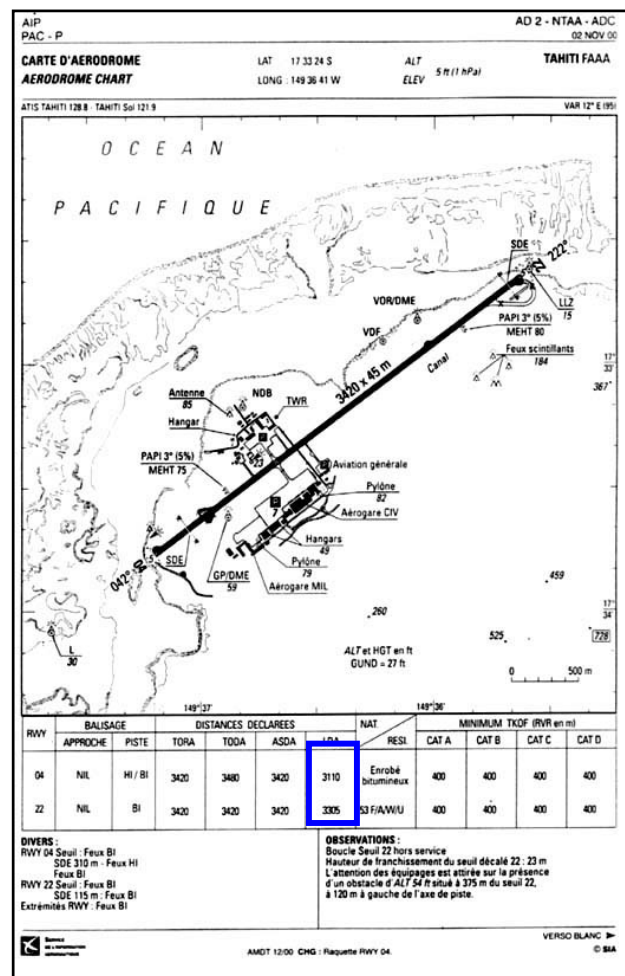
AIP
PAC - P

AD 2 - NTAA - ADC
02 NOV 00

CARTE D'AERODROME
AERODROME CHART

LAT 17 33 24 S
LONG : 149 36 41 W

ALT
ELEV 5 ft (1 hPa)

TAHITI FAAA

ATIS TAHITI 128.8 · TAHITI Sol 121.9

VAR 12° E (95)

O C E A N

P A C I F I Q U E

SDE
222°
VOR/DME
LLZ
15
PAPI 3° (5%)
MEHT 80
VDF
Canal
Feux scintillants
184
17° 33'
367
3420 x 45 m
Antenne
85
NDB
TWR
Hangar
PAPI 3° (5%)
MEHT 75
23
Aviation générale
Pylône
82
Aérogare CIV
Hangars
49
Pylône
79
SDE
042°
GP/DME
59
Aérogare MIL
459
260
17° 34'
525
728
ALT et HGT en ft
GUND = 27 ft
0
500 m
L
30
149° 37'
149° 36'

| RWY | BALISAGE APPROCHE | BALISAGE PISTE | DISTANCES DECLAREES TORA | TODA | ASDA | LDA | NAT RESI. | MINIMUM TKOF (RVR en m) CAT A | CAT B | CAT C | CAT D |
|---|---|---|---|---|---|---|---|---|---|---|---|
| 04 | NIL | HI / BI | 3420 | 3480 | 3420 | 3110 | Enrobé bitumineux | 400 | 400 | 400 | 400 |
| 22 | NIL | BI | 3420 | 3420 | 3420 | 3305 | 53 F/A/W/U | 400 | 400 | 400 | 400 |

DIVERS :
RWY 04 Seuil : Feux BI
SDE 310 m - Feux HI
Feux BI
RWY 22 Seuil : Feux BI
SDE 115 m : Feux BI
Extrémités RWY : Feux BI

OBSERVATIONS :
Boucle Seuil 22 hors service
Hauteur de franchissement du seuil décalé 22 : 23 m
L'attention des équipages est attirée sur la présence d'un obstacle d' ALT 54 ft situé à 375 m du seuil 22, à 120 m à gauche de l'axe de piste.

VERSO BLANC ►
© SIA

AMDT 12/00 CHG : Raquette RWY 04.